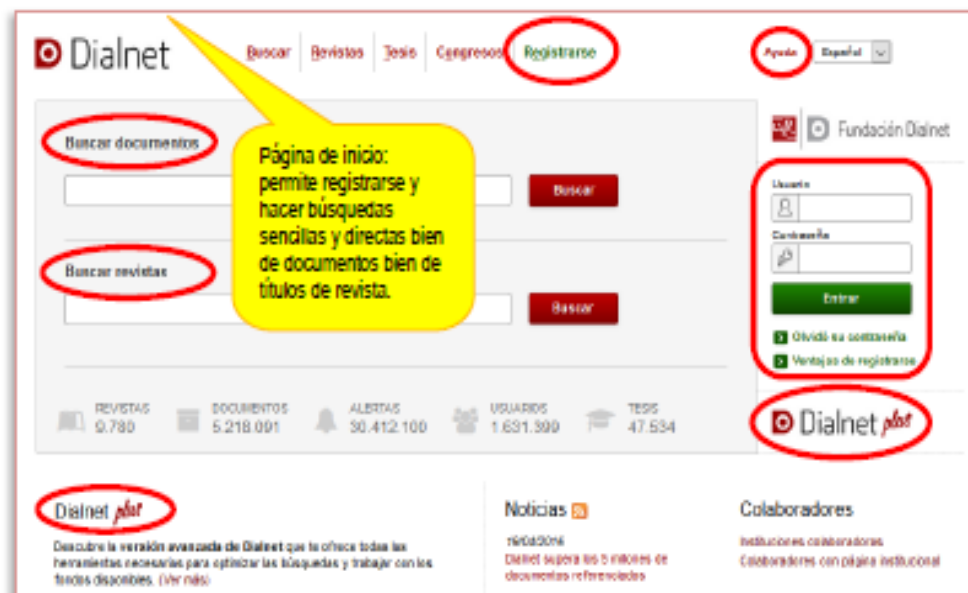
Dialnet

Buscar Revistas Tesis Congresos Registrarse

Ayuda Español

Buscar documentos

Buscar

Buscar revistas

Buscar

Página de inicio: permite registrarse y hacer búsquedas sencillas y directas bien de documentos bien de títulos de revista.

Fundación Dialnet

Usuario

Contraseña

Entrar

Olvidé su contraseña

Ventajas de registrarse

REVISTAS 9.780

DOCUMENTOS 5.218.091

ALERTAS 30.412.100

USUARIOS 1.631.399

TESIS 47.534

Dialnet plus

Dialnet plus

Descubre la versión avanzada de Dialnet que te ofrece todas las herramientas necesarias para optimizar las búsquedas y trabajar con los fondos disponibles. (Ver más)

Noticias

16/03/2016
Dialnet supera los 5 millones de documentos referenciados

Colaboradores

Instituciones colaboradoras
Colaboradores con página institucional